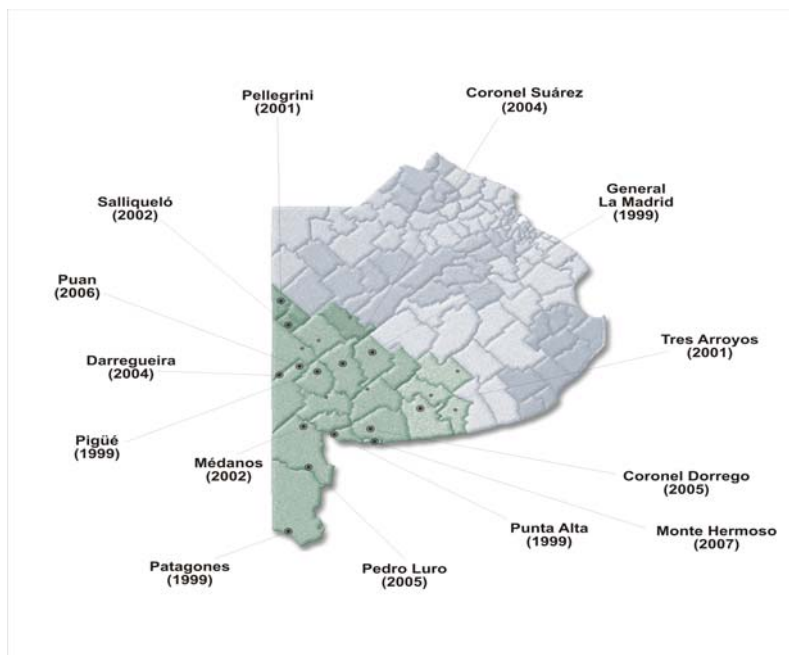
Pellegrini
(2001)

Coronel Suárez
(2004)

Salliqueló
(2002)

General
La Madrid
(1999)

Puan
(2006)

Tres Arroyos
(2001)

Darregueira
(2004)

Pigüé
(1999)

Médanos
(2002)

Coronel Dorrego
(2005)

Punta Alta
(1999)

Monte Hermoso
(2007)

Patagones
(1999)

Pedro Luro
(2005)